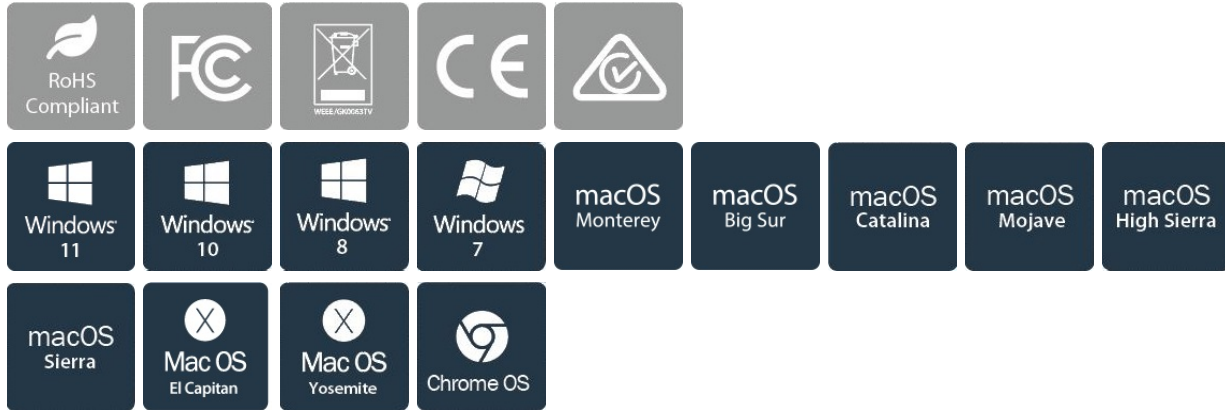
RoHS Compliant

FC

WEEE/GK0063TV

CE

Windows 11

Windows 10

Windows 8

Windows 7

macOS Monterey

macOS Big Sur

macOS Catalina

macOS Mojave

macOS High Sierra

macOS Sierra

X Mac OS El Capitan

X Mac OS Yosemite

Chrome OS